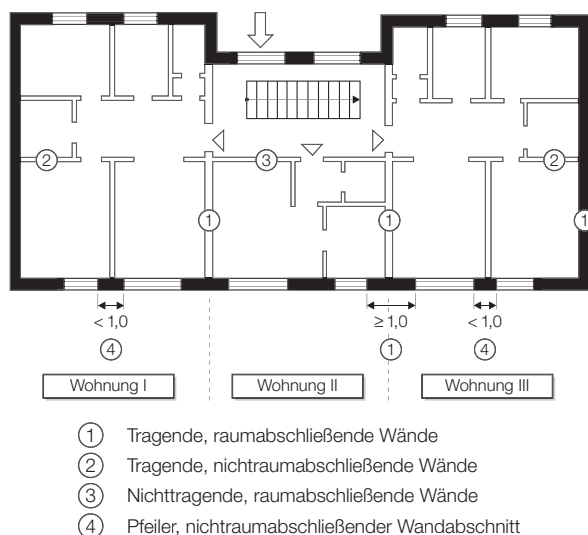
②
③
②
①
①
①
< 1,0
≥ 1,0
< 1,0
④
①
④
Wohnung I
Wohnung II
Wohnung III

① Tragende, raumabschließende Wände
② Tragende, nichtraumabschließende Wände
③ Nichttragende, raumabschließende Wände
④ Pfeiler, nichtraumabschließender Wandabschnitt